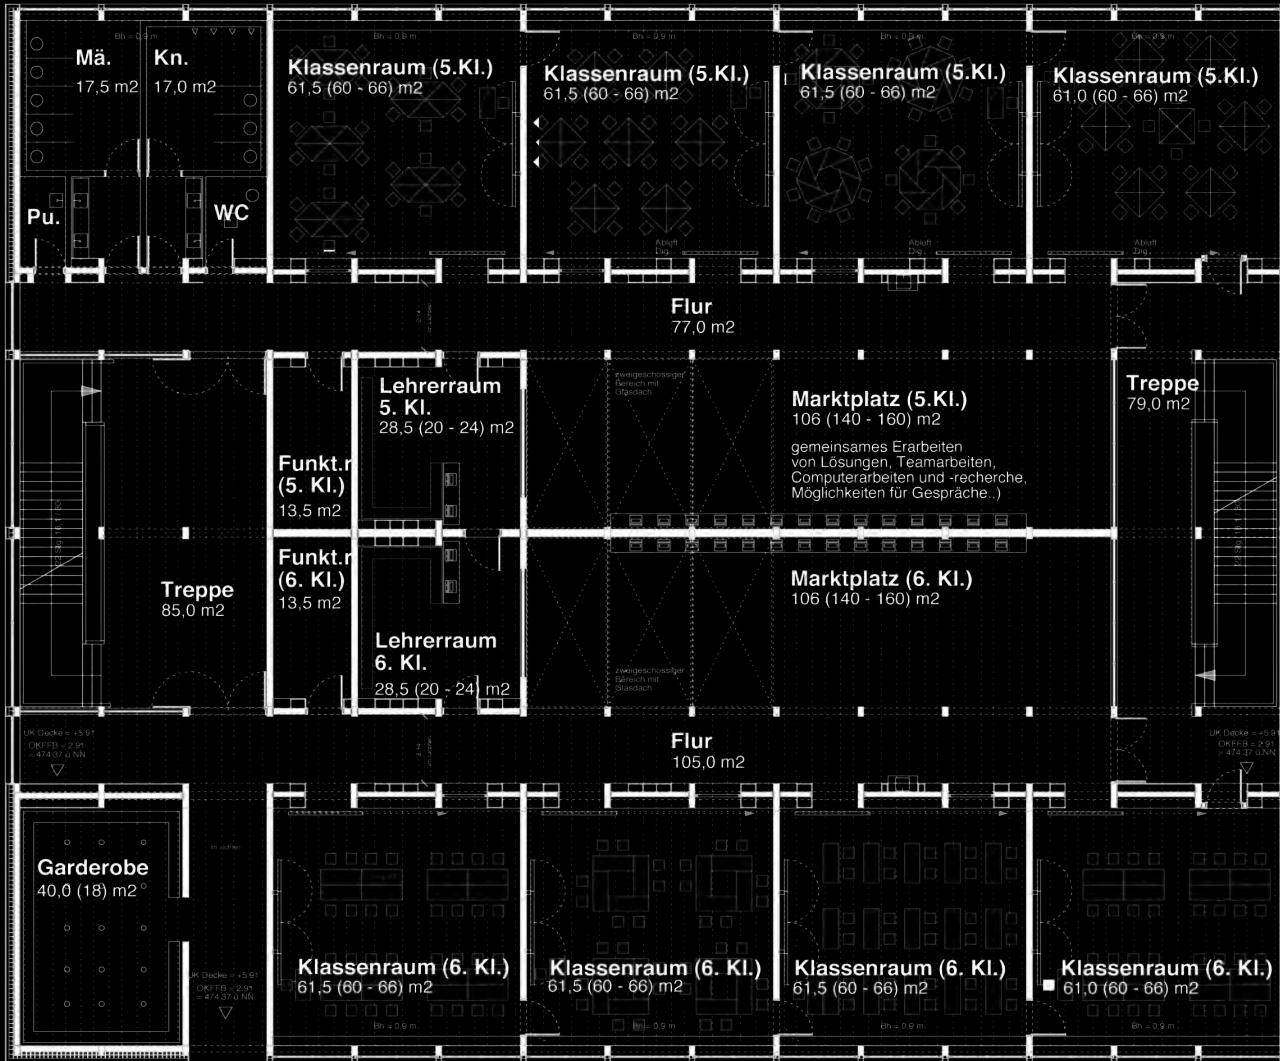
Bh = 0,9 m

Mä.
17,5 m2

Kn.
17,0 m2

Pu.

WC

Klassenraum (5.Kl.)
61,5 (60 - 66) m2

Klassenraum (5.Kl.)
61,5 (60 - 66) m2

Klassenraum (5.Kl.)
61,5 (60 - 66) m2

Klassenraum (5.Kl.)
61,0 (60 - 66) m2

Abluft Dig.

Abluft Dig.

Abluft Dig.

Flur
77,0 m2

Lehrerraum
5. Kl.
28,5 (20 - 24) m2

zweigeschossiger Bereich mit Glasdach

Marktplatz (5.Kl.)
106 (140 - 160) m2

gemeinsames Erarbeiten von Lösungen, Teamarbeiten, Computerarbeiten und -recherche, Möglichkeiten für Gespräche..)

Treppe
79,0 m2

Funkt.r
(5. Kl.)
13,5 m2

Funkt.r
(6. Kl.)
13,5 m2

Treppe
85,0 m2

Marktplatz (6. Kl.)
106 (140 - 160) m2

Lehrerraum
6. Kl.
28,5 (20 - 24) m2

zweigeschossiger Bereich mit Glasdach

UK Decke = +5,91
OKFFB = 2,91
= 474,37 ü NN

Flur
105,0 m2

UK Decke = +5,91
OKFFB = 2,91
= 474,37 ü NN

Garderobe
40,0 (18) m2

UK Decke = +5,91
OKFFB = 2,91
= 474,37 ü NN

Klassenraum (6. Kl.)
61,5 (60 - 66) m2

Klassenraum (6. Kl.)
61,5 (60 - 66) m2

Klassenraum (6. Kl.)
61,5 (60 - 66) m2

Klassenraum (6. Kl.)
61,0 (60 - 66) m2

Bh = 0,9 m